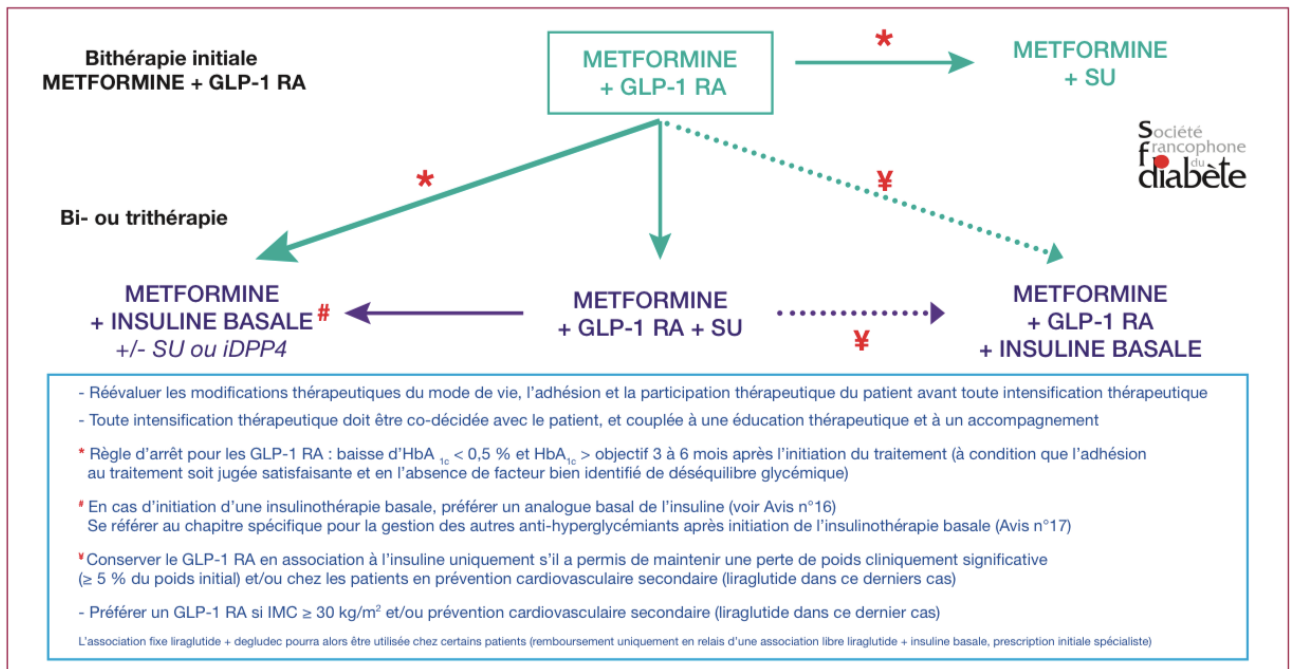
Bithérapie initiale
METFORMINE + GLP-1 RA

METFORMINE
+ GLP-1 RA

*

METFORMINE
+ SU

Société
francophone
du
diabète

*

¥

Bi- ou trithérapie

METFORMINE
+ INSULINE BASALE #
+/- SU ou iDPP4

METFORMINE
+ GLP-1 RA + SU

¥

METFORMINE
+ GLP-1 RA
+ INSULINE BASALE

- Réévaluer les modifications thérapeutiques du mode de vie, l'adhésion et la participation thérapeutique du patient avant toute intensification thérapeutique

- Toute intensification thérapeutique doit être co-décidée avec le patient, et couplée à une éducation thérapeutique et à un accompagnement

* Règle d'arrêt pour les GLP-1 RA : baisse d'HbA$_{1c}$ < 0,5 % et HbA$_{1c}$ > objectif 3 à 6 mois après l'initiation du traitement (à condition que l'adhésion au traitement soit jugée satisfaisante et en l'absence de facteur bien identifié de déséquilibre glycémique)

# En cas d'initiation d'une insulinothérapie basale, préférer un analogue basal de l'insuline (voir Avis n°16)
Se référer au chapitre spécifique pour la gestion des autres anti-hyperglycémiants après initiation de l'insulinothérapie basale (Avis n°17)

¥ Conserver le GLP-1 RA en association à l'insuline uniquement s'il a permis de maintenir une perte de poids cliniquement significative (≥ 5 % du poids initial) et/ou chez les patients en prévention cardiovasculaire secondaire (liraglutide dans ce derniers cas)

- Préférer un GLP-1 RA si IMC ≥ 30 kg/m$^2$ et/ou prévention cardiovasculaire secondaire (liraglutide dans ce dernier cas)

L'association fixe liraglutide + degludec pourra alors être utilisée chez certains patients (remboursement uniquement en relais d'une association libre liraglutide + insuline basale, prescription initiale spécialiste)